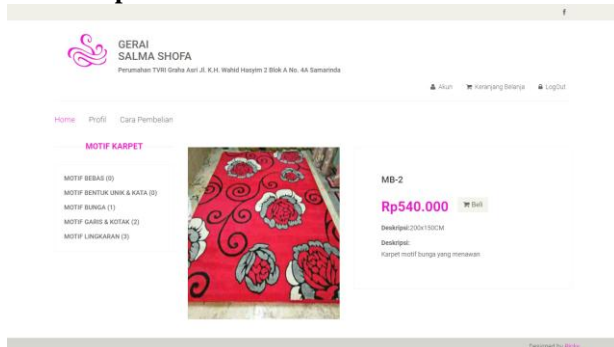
f

GERAI
SALMA SHOFA
Perumahan TVRI Graha Asri Jl. K.H. Wahid Hasyim 2 Blok A No. 4A Samarinda

Akun Keranjang Belanja LogOut

Home Profil Cara Pembelian

MOTIF KARPET

MOTIF BEBAS (0)
MOTIF BENTUK UNIK & KATA (0)
MOTIF BUNGA (1)
MOTIF GARIS & KOTAK (2)
MOTIF LINGKARAN (3)

MB-2

Rp540.000 Beli

Deskripsi:200x150CM

Deskripsi:
Karpet motif bunga yang menawan

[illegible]